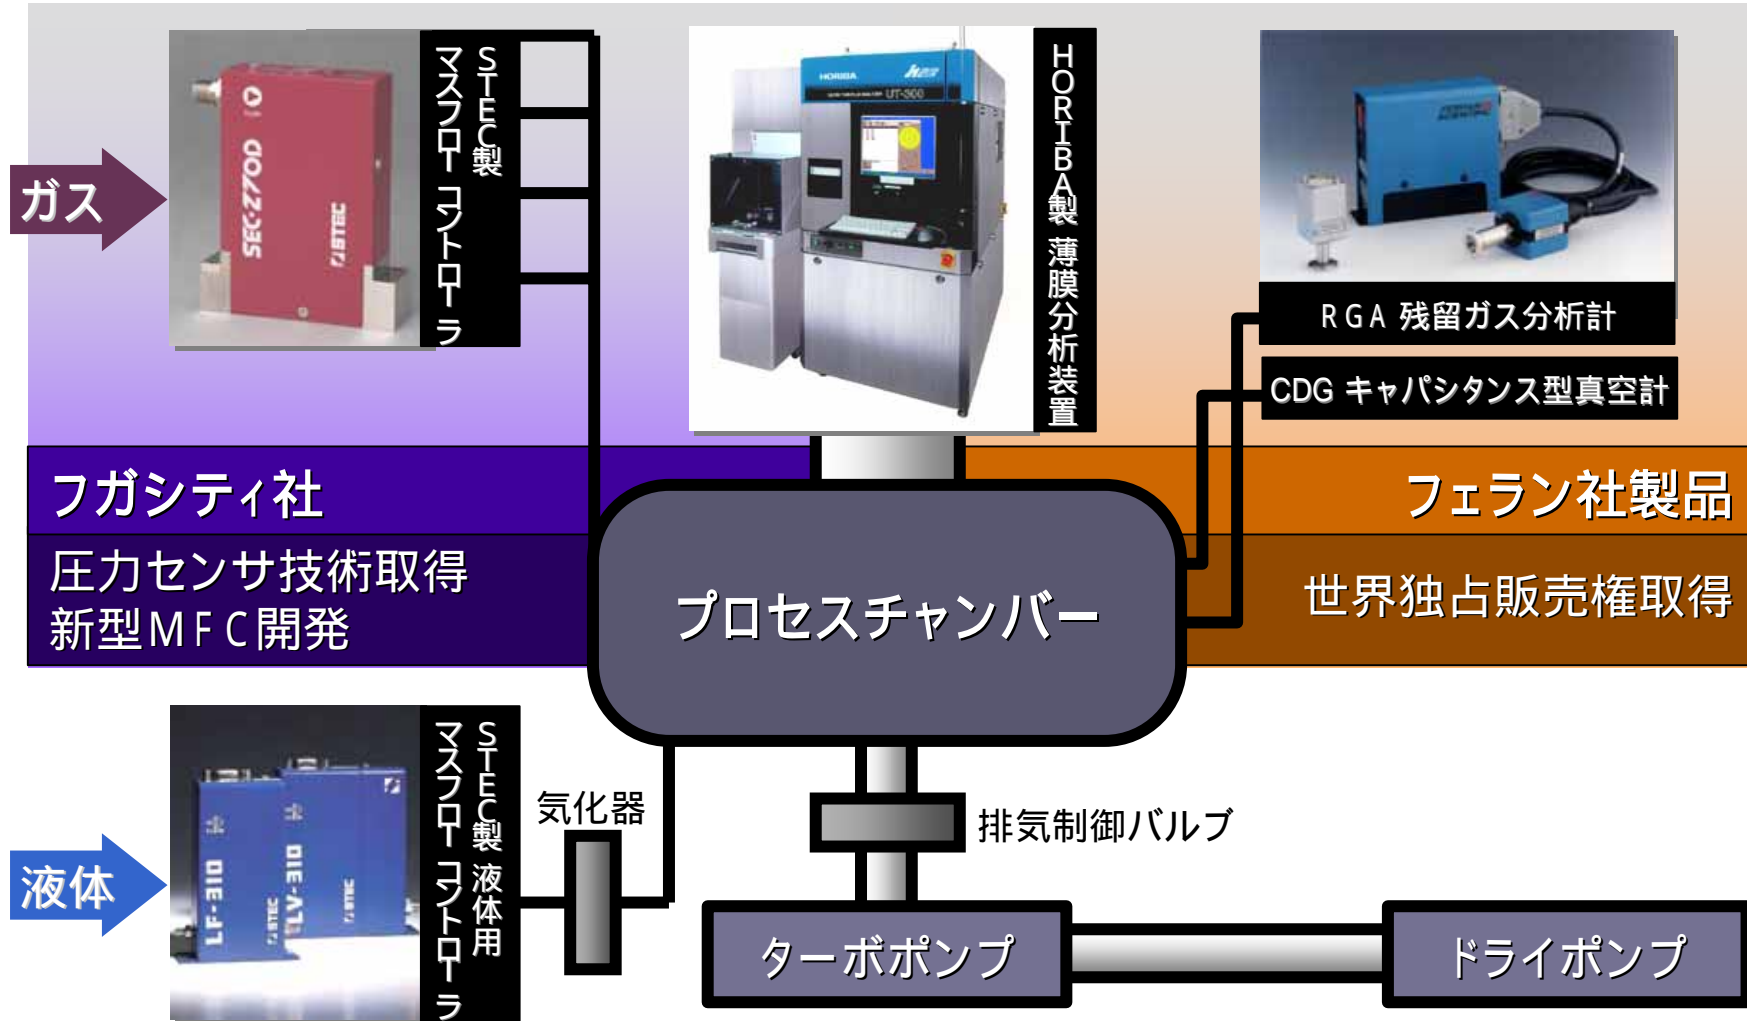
ガス

STEC製
マスフローコントローラ

HORIBA製 薄膜分析装置

RGA 残留ガス分析計

CDG キャパシタンス型真空計

フガシティ社
圧力センサ技術取得
新型MFC開発

プロセスチャンバー

フェラン社製品
世界独占販売権取得

液体

STEC製 液体用
マスフローコントローラ

気化器

排気制御バルブ

ターボポンプ

ドライポンプ